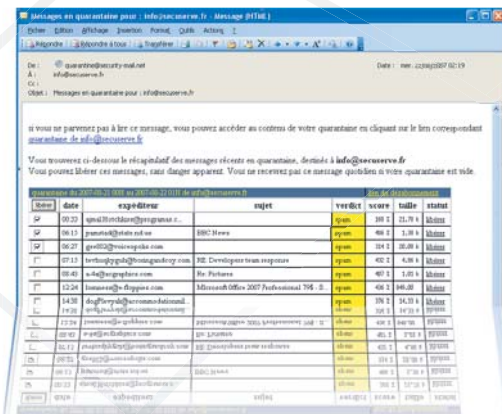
Messages en quarantaine pour : info@secuserve.fr - Message (HTML)

Fichier Edition Affichage Insertion Format Outils Actions ?

Répondre | Répondre à tous | Transférer

De : quarantine@security-mail.net
À : info@secuserve.fr
Cc :
Objet : Messages en quarantaine pour : info@secuserve.fr

Date : mer. 22/08/2007 02:19

si vous ne parvenez pas à lire ce message, vous pouvez accéder au contenu de votre quarantaine en cliquant sur le lien correspondant quarantaine de info@secuserve.fr

Vous trouverez ci-dessous le récapitulatif des messages récents en quarantaine, destinés à **info@secuserve.fr**
Vous pouvez libérer ces messages, sans danger apparent. Vous ne recevrez pas ce message quotidien si votre quarantaine est vide.

quarantaine du 2007-08-21 00H au 2007-08-22 01H de info@secuserve.fr | lien de désabonnement

| libérer | date | expéditeur | sujet | verdict | score | taille | statut |
|---|---|---|---|---|---|---|---|
| ☑ | 00:22 | qmxl3@rtchlane@programas.c... | | spam | 100 | 21,78 k | libérer |
| ☑ | 05:15 | pamela4@tele.net.ve | BBC News | spam | 406 | 1,38 k | libérer |
| ☑ | 06:27 | geo032@voicesgola.com | | spam | 514 | 20,89 k | libérer |
| ☐ | 07:15 | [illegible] | RE: Developers team response | spam | 402 | 4,86 k | libérer |
| ☐ | 08:40 | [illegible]@ecographics.com | Re: Pictures | spam | 407 | 1,05 k | libérer |
| ☐ | 12:24 | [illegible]@e-fluppies.com | Microsoft Office 2007 Professional 79$ - S... | spam | 406 | 840,00 | libérer |
| ☐ | 14:38 | dogfl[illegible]@accommodationsl... | | spam | 376 | 14,33 k | libérer |
| ☐ | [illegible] | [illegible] | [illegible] | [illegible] | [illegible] | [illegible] | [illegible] |
| ☐ | 13:29 | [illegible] | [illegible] | spam | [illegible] | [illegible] | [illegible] |
| ☐ | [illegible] | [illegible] | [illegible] | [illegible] | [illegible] | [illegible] | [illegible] |
| ☐ | 20:13 | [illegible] | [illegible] | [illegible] | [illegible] | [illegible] | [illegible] |
| ☐ | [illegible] | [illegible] | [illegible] | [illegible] | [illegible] | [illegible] | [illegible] |
| ☐ | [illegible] | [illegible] | BBC News | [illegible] | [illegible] | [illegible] | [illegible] |
| ☐ | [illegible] | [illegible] | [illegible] | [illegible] | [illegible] | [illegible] | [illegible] |